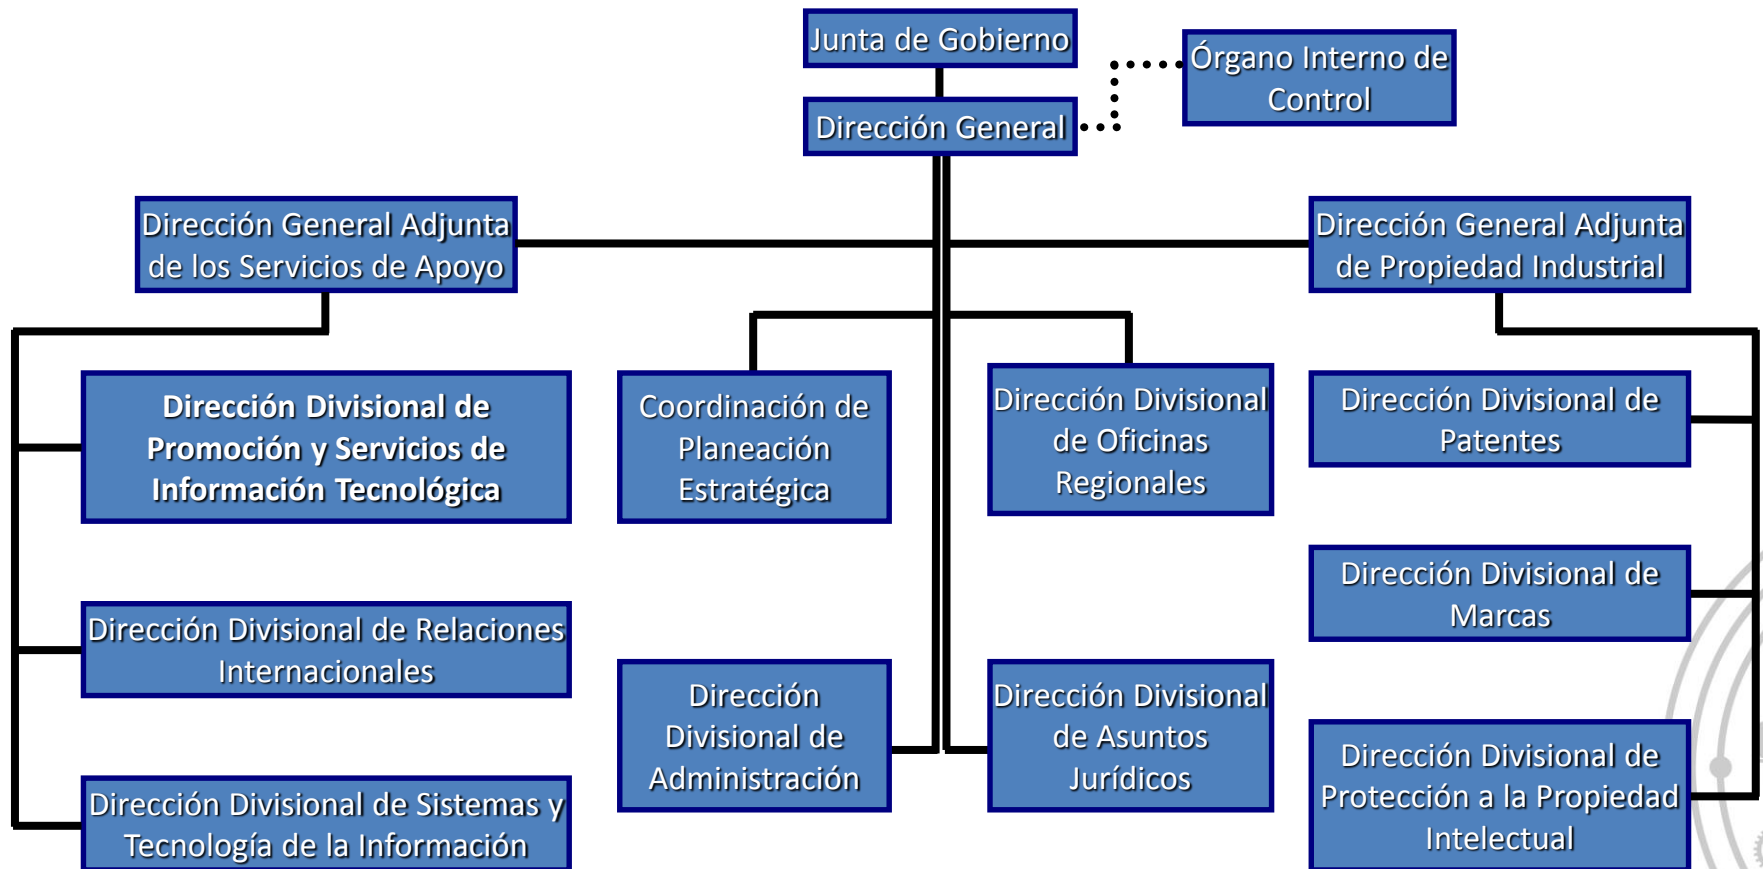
Junta de Gobierno

Órgano Interno de Control

Dirección General

Dirección General Adjunta de los Servicios de Apoyo

Dirección General Adjunta de Propiedad Industrial

Dirección Divisional de Promoción y Servicios de Información Tecnológica

Coordinación de Planeación Estratégica

Dirección Divisional de Oficinas Regionales

Dirección Divisional de Patentes

Dirección Divisional de Marcas

Dirección Divisional de Relaciones Internacionales

Dirección Divisional de Administración

Dirección Divisional de Asuntos Jurídicos

Dirección Divisional de Protección a la Propiedad Intelectual

Dirección Divisional de Sistemas y Tecnología de la Información